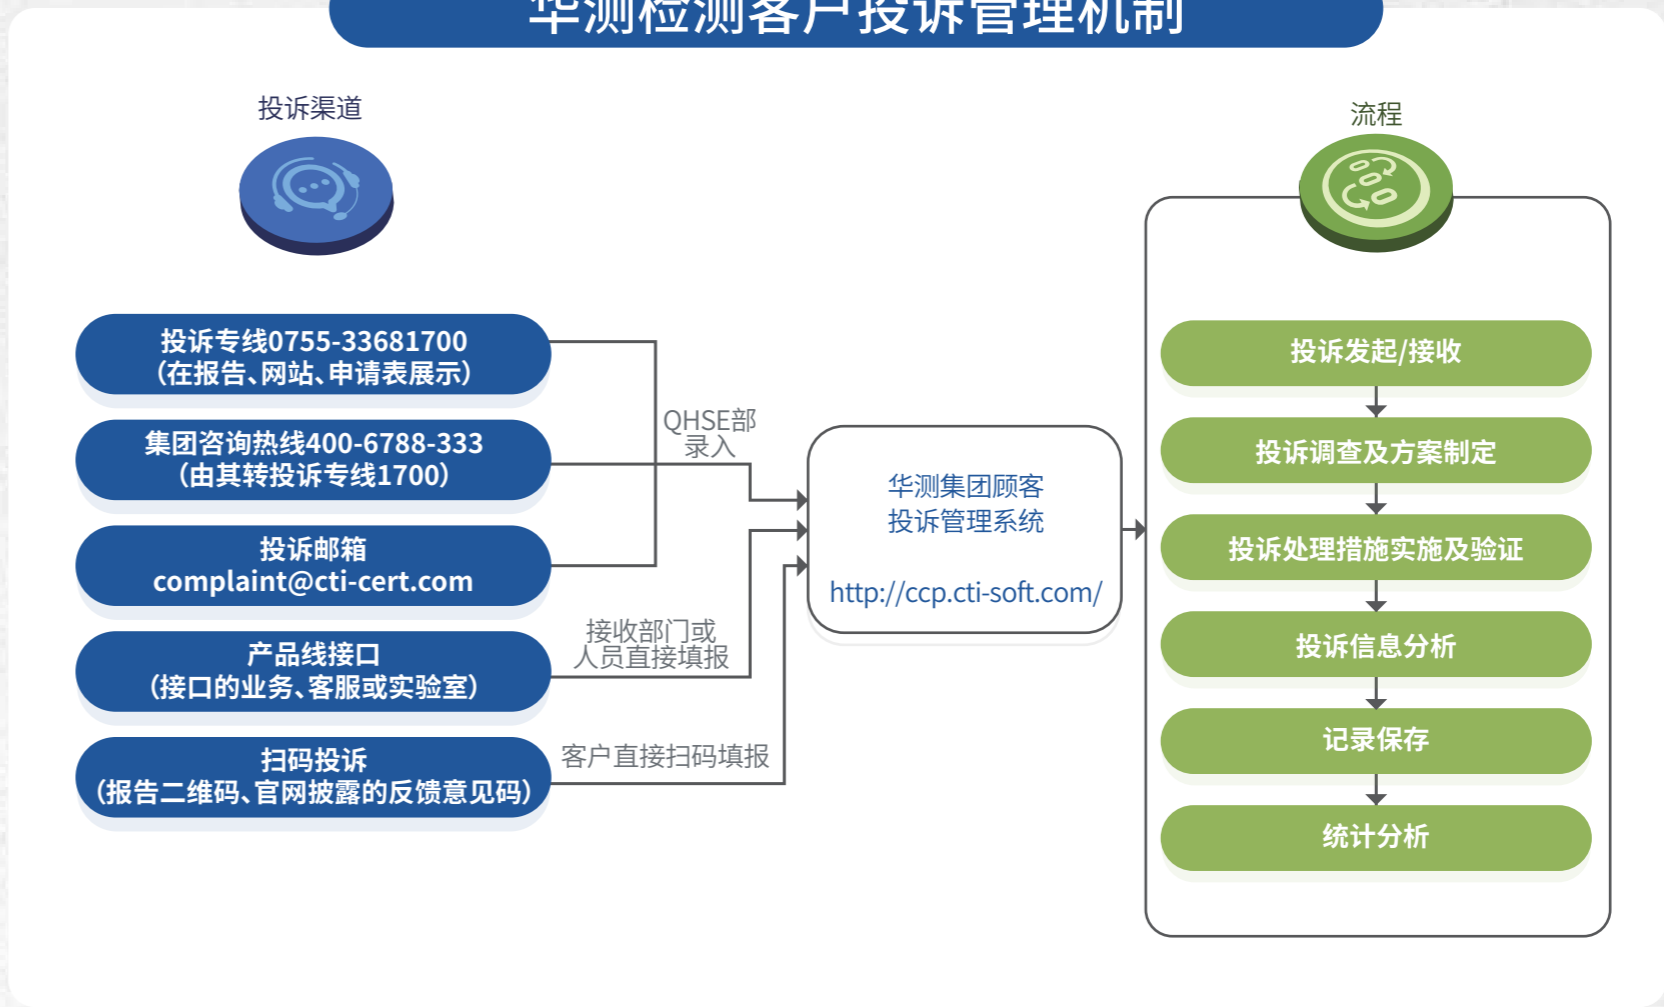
华测检测客户投诉管理机制

投诉渠道

投诉专线0755-33681700
（在报告、网站、申请表展示）

集团咨询热线400-6788-333
（由其转投诉专线1700）

投诉邮箱
complaint@cti-cert.com

产品线接口
（接口的业务、客服或实验室）

扫码投诉
（报告二维码、官网披露的反馈意见码）

QHSE部录入

接收部门或人员直接填报

客户直接扫码填报

华测集团顾客投诉管理系统

http://ccp.cti-soft.com/

流程

投诉发起/接收

投诉调查及方案制定

投诉处理措施实施及验证

投诉信息分析

记录保存

统计分析